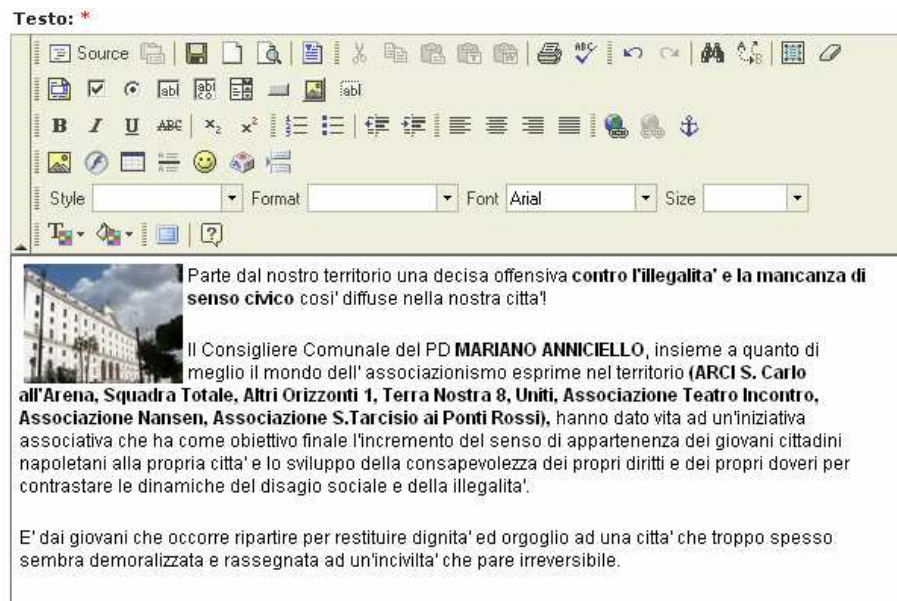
Testo: *

Source

Style | Format | Font Arial | Size

Parte dal nostro territorio una decisa offensiva **contro l'illegalita' e la mancanza di senso civico** cosi' diffuse nella nostra citta'!

Il Consigliere Comunale del PD **MARIANO ANNICIELLO**, insieme a quanto di meglio il mondo dell' associazionismo esprime nel territorio **(ARCI S. Carlo all'Arena, Squadra Totale, Altri Orizzonti 1, Terra Nostra 8, Uniti, Associazione Teatro Incontro, Associazione Nansen, Associazione S.Tarcisio ai Ponti Rossi),** hanno dato vita ad un'iniziativa associativa che ha come obiettivo finale l'incremento del senso di appartenenza dei giovani cittadini napoletani alla propria citta' e lo sviluppo della consapevolezza dei propri diritti e dei propri doveri per contrastare le dinamiche del disagio sociale e della illegalita'.

E' dai giovani che occorre ripartire per restituire dignita' ed orgoglio ad una citta' che troppo spesso sembra demoralizzata e rassegnata ad un'incivilta' che pare irreversibile.